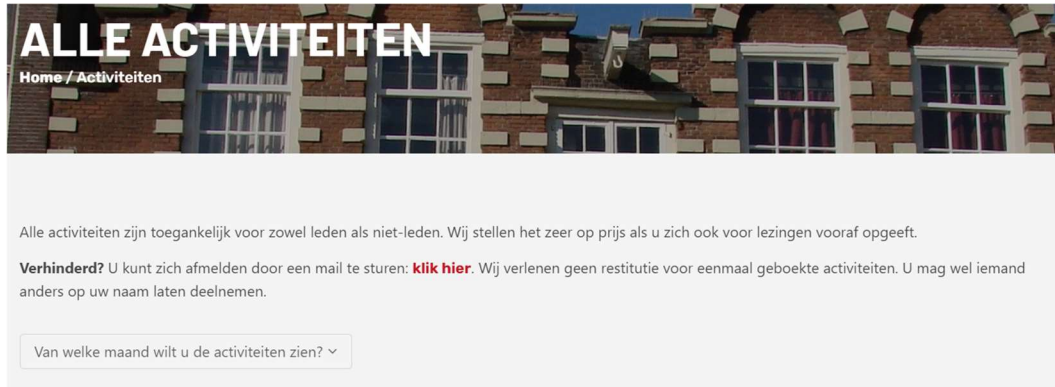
ALLE ACTIVITEITEN

Home / Activiteiten

Alle activiteiten zijn toegankelijk voor zowel leden als niet-leden. Wij stellen het zeer op prijs als u zich ook voor lezingen vooraf opgeeft.

Verhinderd? U kunt zich afmelden door een mail te sturen: klik hier. Wij verlenen geen restitutie voor eenmaal geboekte activiteiten. U mag wel iemand anders op uw naam laten deelnemen.

Van welke maand wilt u de activiteiten zien?